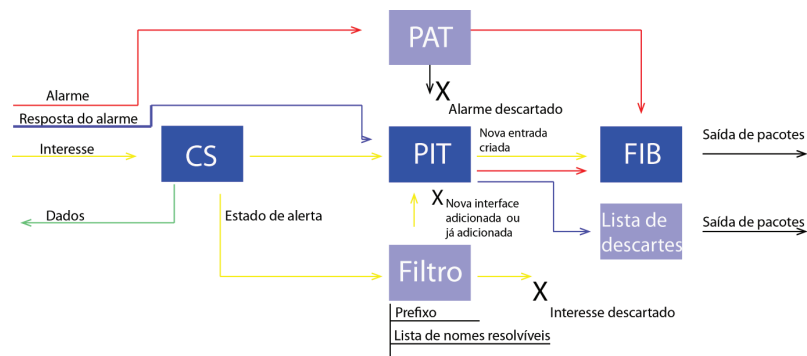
PAT

X

Alarme descartado

Alarme

Resposta do alarme

Interesse

CS

PIT

Nova entrada criada

FIB

Saída de pacotes

X Nova interface adicionada ou já adicionada

Dados

Estado de alerta

Lista de descartes

Saída de pacotes

Filtro

X

Interesse descartado

Prefixo

Lista de nomes resolvíveis